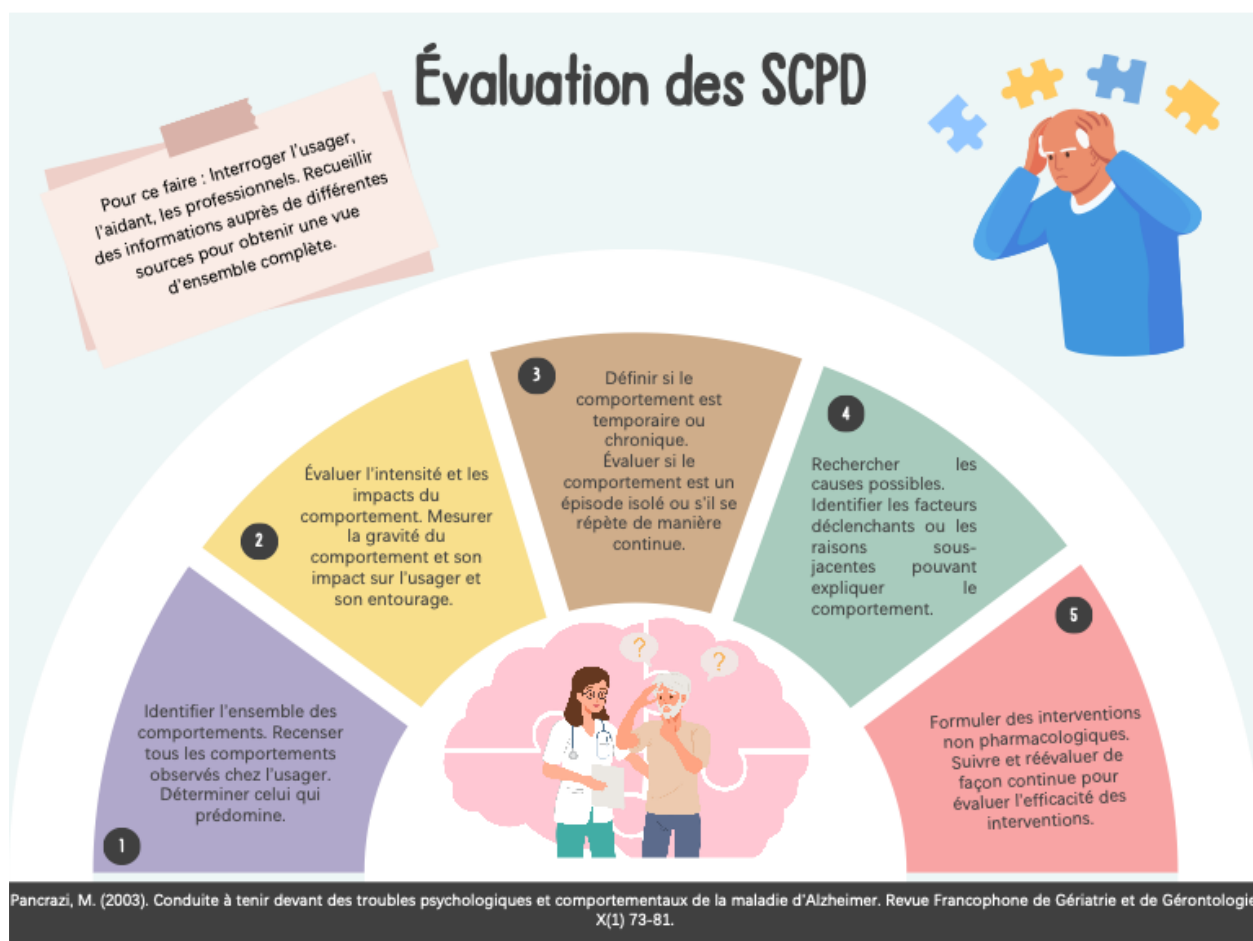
Évaluation des SCPD

Pour ce faire : Interroger l'usager, l'aidant, les professionnels. Recueillir des informations auprès de différentes sources pour obtenir une vue d'ensemble complète.

1
Identifier l'ensemble des comportements. Recenser tous les comportements observés chez l'usager. Déterminer celui qui prédomine.

2
Évaluer l'intensité et les impacts du comportement. Mesurer la gravité du comportement et son impact sur l'usager et son entourage.

3
Définir si le comportement est temporaire ou chronique. Évaluer si le comportement est un épisode isolé ou s'il se répète de manière continue.

4
Rechercher les causes possibles. Identifier les facteurs déclenchants ou les raisons sous-jacentes pouvant expliquer le comportement.

5
Formuler des interventions non pharmacologiques. Suivre et réévaluer de façon continue pour évaluer l'efficacité des interventions.

?
?

Pancrazi, M. (2003). Conduite à tenir devant des troubles psychologiques et comportementaux de la maladie d'Alzheimer. Revue Francophone de Gériatrie et de Gérontologie X(1) 73-81.